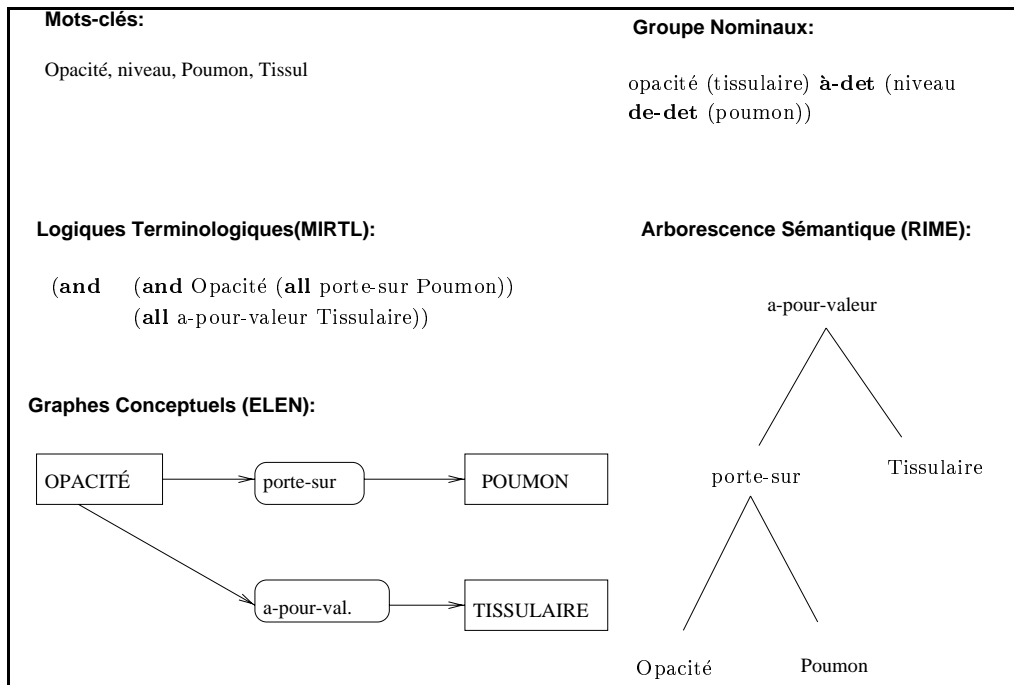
Mots-clés:

Opacité, niveau, Poumon, Tissul

Groupe Nominaux:

opacité (tissulaire) **à-det** (niveau **de-det** (poumon))

Logiques Terminologiques(MIRTL):

(**and** (**and** Opacité (**all** porte-sur Poumon))
(**all** a-pour-valeur Tissulaire))

Arborescence Sémantique (RIME):

a-pour-valeur

porte-sur

Tissulaire

Opacité

Poumon

Graphes Conceptuels (ELEN):

OPACITÉ

porte-sur

POUMON

a-pour-val.

TISSULAIRE